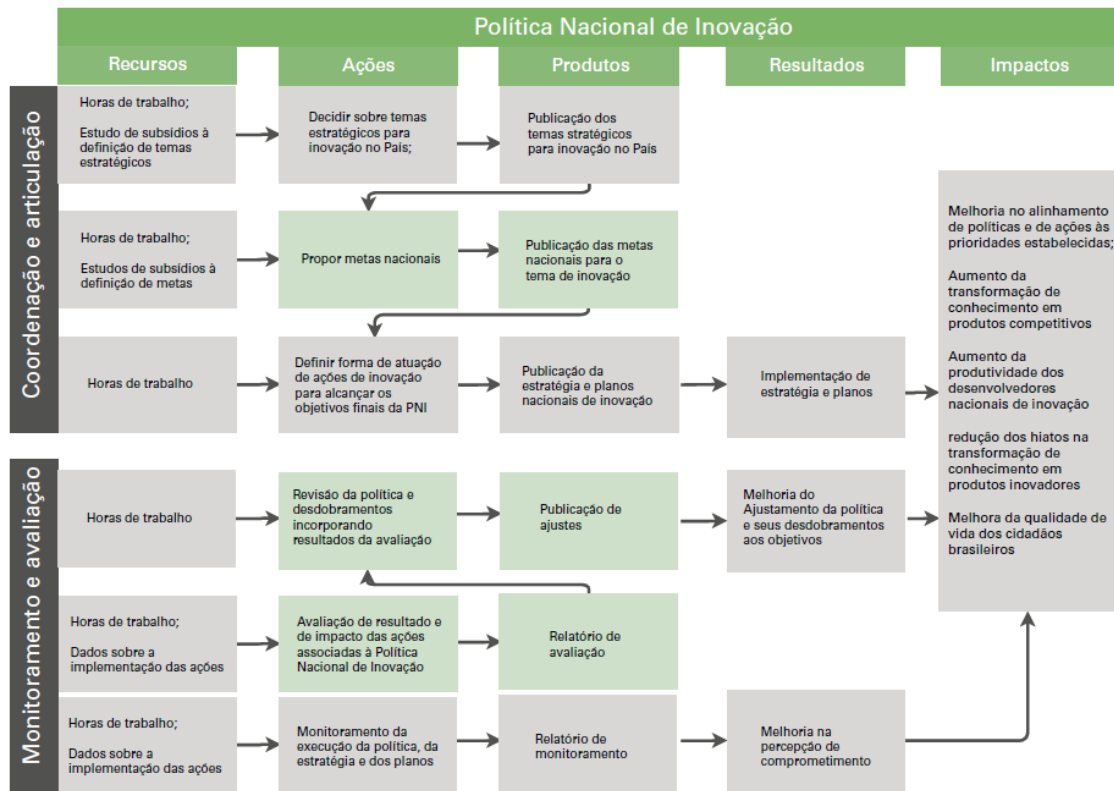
Política Nacional de Inovação

Recursos

Ações

Produtos

Resultados

Impactos

Coordenação e articulação

Horas de trabalho;

Estudo de subsídios à definição de temas estratégicos

Decidir sobre temas estratégicos para inovação no País;

Publicação dos temas strategicos para inovação no País

Horas de trabalho;

Estudos de subsídios à definição de metas

Propor metas nacionais

Publicação das metas nacionais para o tema de inovação

Horas de trabalho

Definir forma de atuação de ações de inovação para alcançar os objetivos finais da PNI

Publicação da estratégia e planos nacionais de inovação

Implementação de estratégia e planos

Melhoria no alinhamento de políticas e de ações às prioridades estabelecidas;

Aumento da transformação de conhecimento em produtos competitivos

Aumento da produtividade dos desenvolvedores nacionais de inovação

redução dos hiatos na transformação de conhecimento em produtos inovadores

Melhora da qualidade de vida dos cidadãos brasileiros

Monitoramento e avaliação

Horas de trabalho

Revisão da política e desdobramentos incorporando resultados da avaliação

Publicação de ajustes

Melhoria do Ajustamento da política e seus desdobramentos aos objetivos

Horas de trabalho;

Dados sobre a implementação das ações

Avaliação de resultado e de impacto das ações associadas à Política Nacional de Inovação

Relatório de avaliação

Horas de trabalho;

Dados sobre a implementação das ações

Monitoramento da execução da política, da estratégia e dos planos

Relatório de monitoramento

Melhoria na percepção de comprometimento